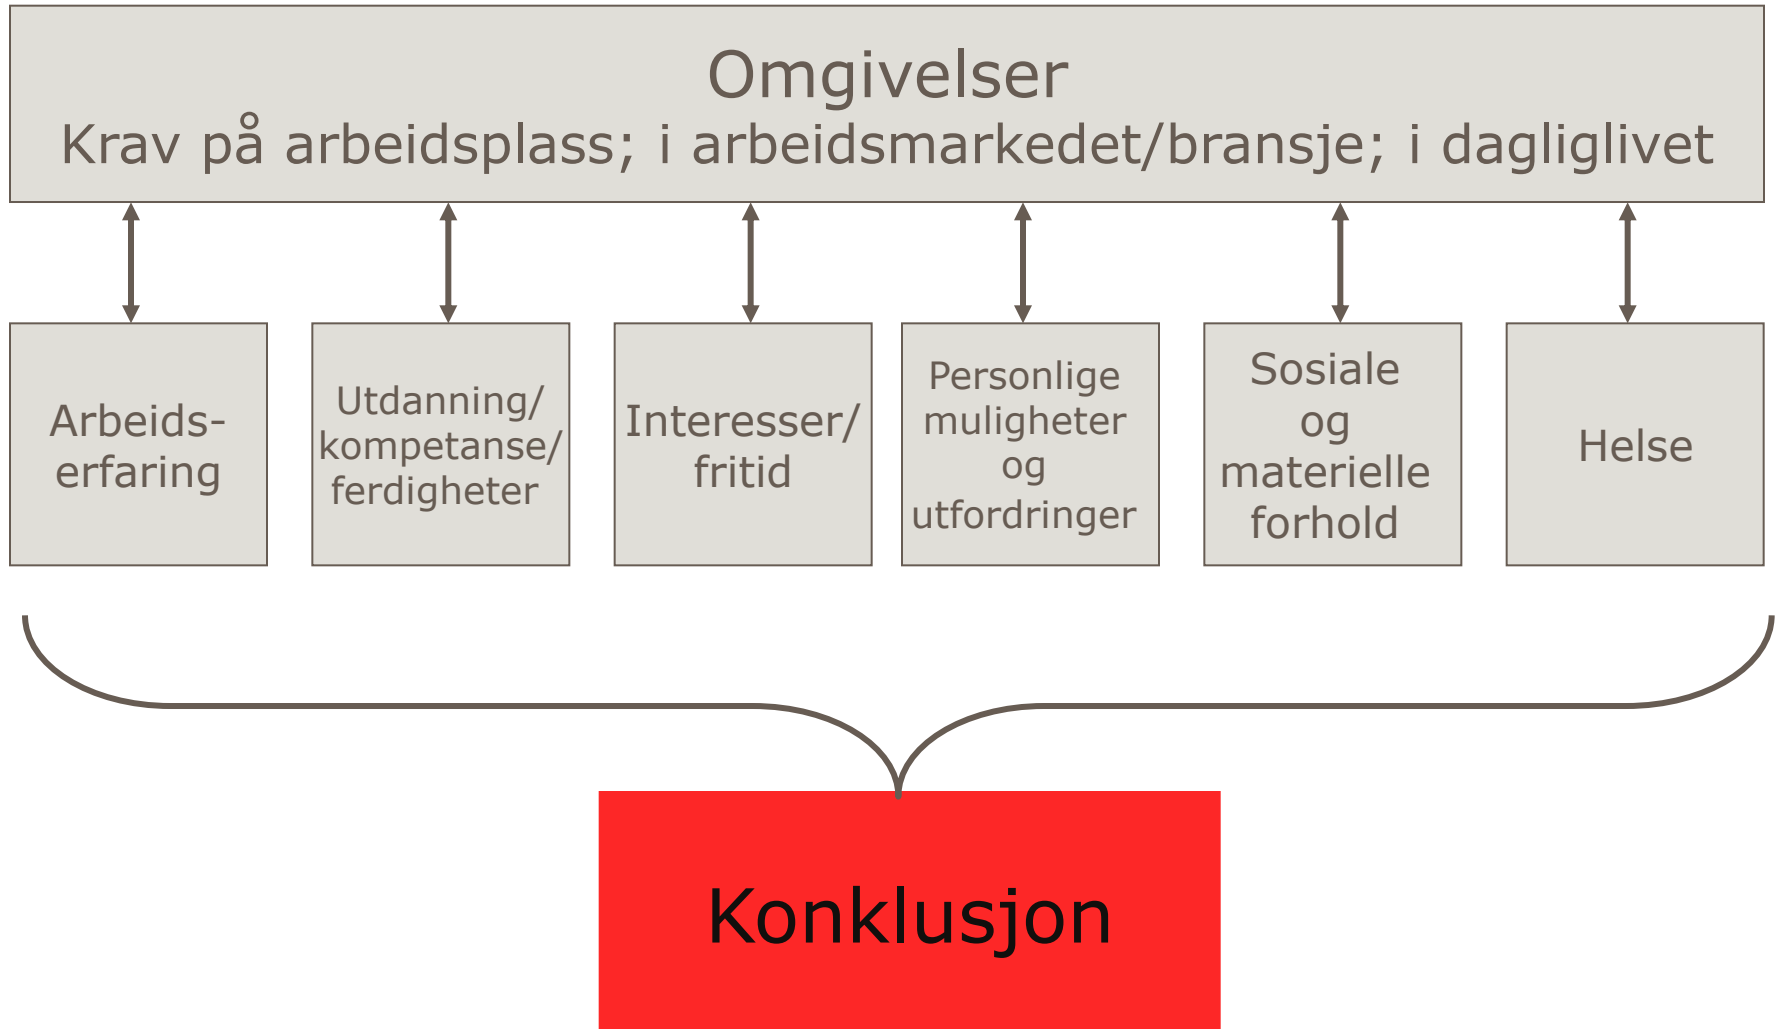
Omgivelser
Krav på arbeidsplass; i arbeidsmarkedet/bransje; i dagliglivet

Arbeids-erfaring

Utdanning/ kompetanse/ ferdigheter

Interesser/ fritid

Personlige muligheter og utfordringer

Sosiale og materielle forhold

Helse

Konklusjon